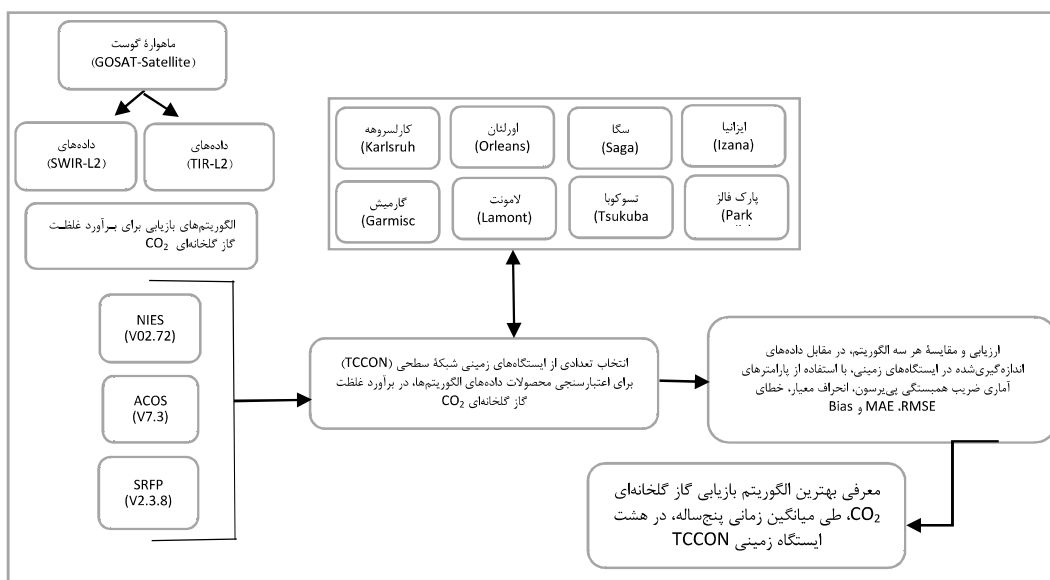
ماهوارهٔ گوست
(GOSAT-Satellite)

داده‌های
(SWIR-L2)

داده‌های
(TIR-L2)

الگوریتم‌های بازیابی برای برآورد غلظت گاز گلخانه‌ای $CO_2$

NIES
(V02.72)

ACOS
(V7.3)

SRFP
(V2.3.8)

کارلسروهه
(Karlsruh

اورلئان
(Orleans)

سگا
(Saga)

ایزانیا
(Izana)

گارمیش
(Garmisc

لامونت
(Lamont)

تسوکوبا
(Tsukuba

پارک فالز
(Park

انتخاب تعدادی از ایستگاه‌های زمینی شبکهٔ سطحی (TCCON) برای اعتبارسنجی محصولات داده‌های الگوریتم‌ها، در برآورد غلظت گاز گلخانه‌ای $CO_2$

ارزیابی و مقایسهٔ هر سه الگوریتم، در مقابل داده‌های اندازه‌گیری‌شده در ایستگاه‌های زمینی، با استفاده از پارامترهای آماری ضریب همبستگی پیرسون، انحراف معیار، خطای RMSE، MAE و Bias

معرفی بهترین الگوریتم بازیابی گاز گلخانه‌ای $CO_2$، طی میانگین زمانی پنج‌ساله، در هشت ایستگاه زمینی TCCON